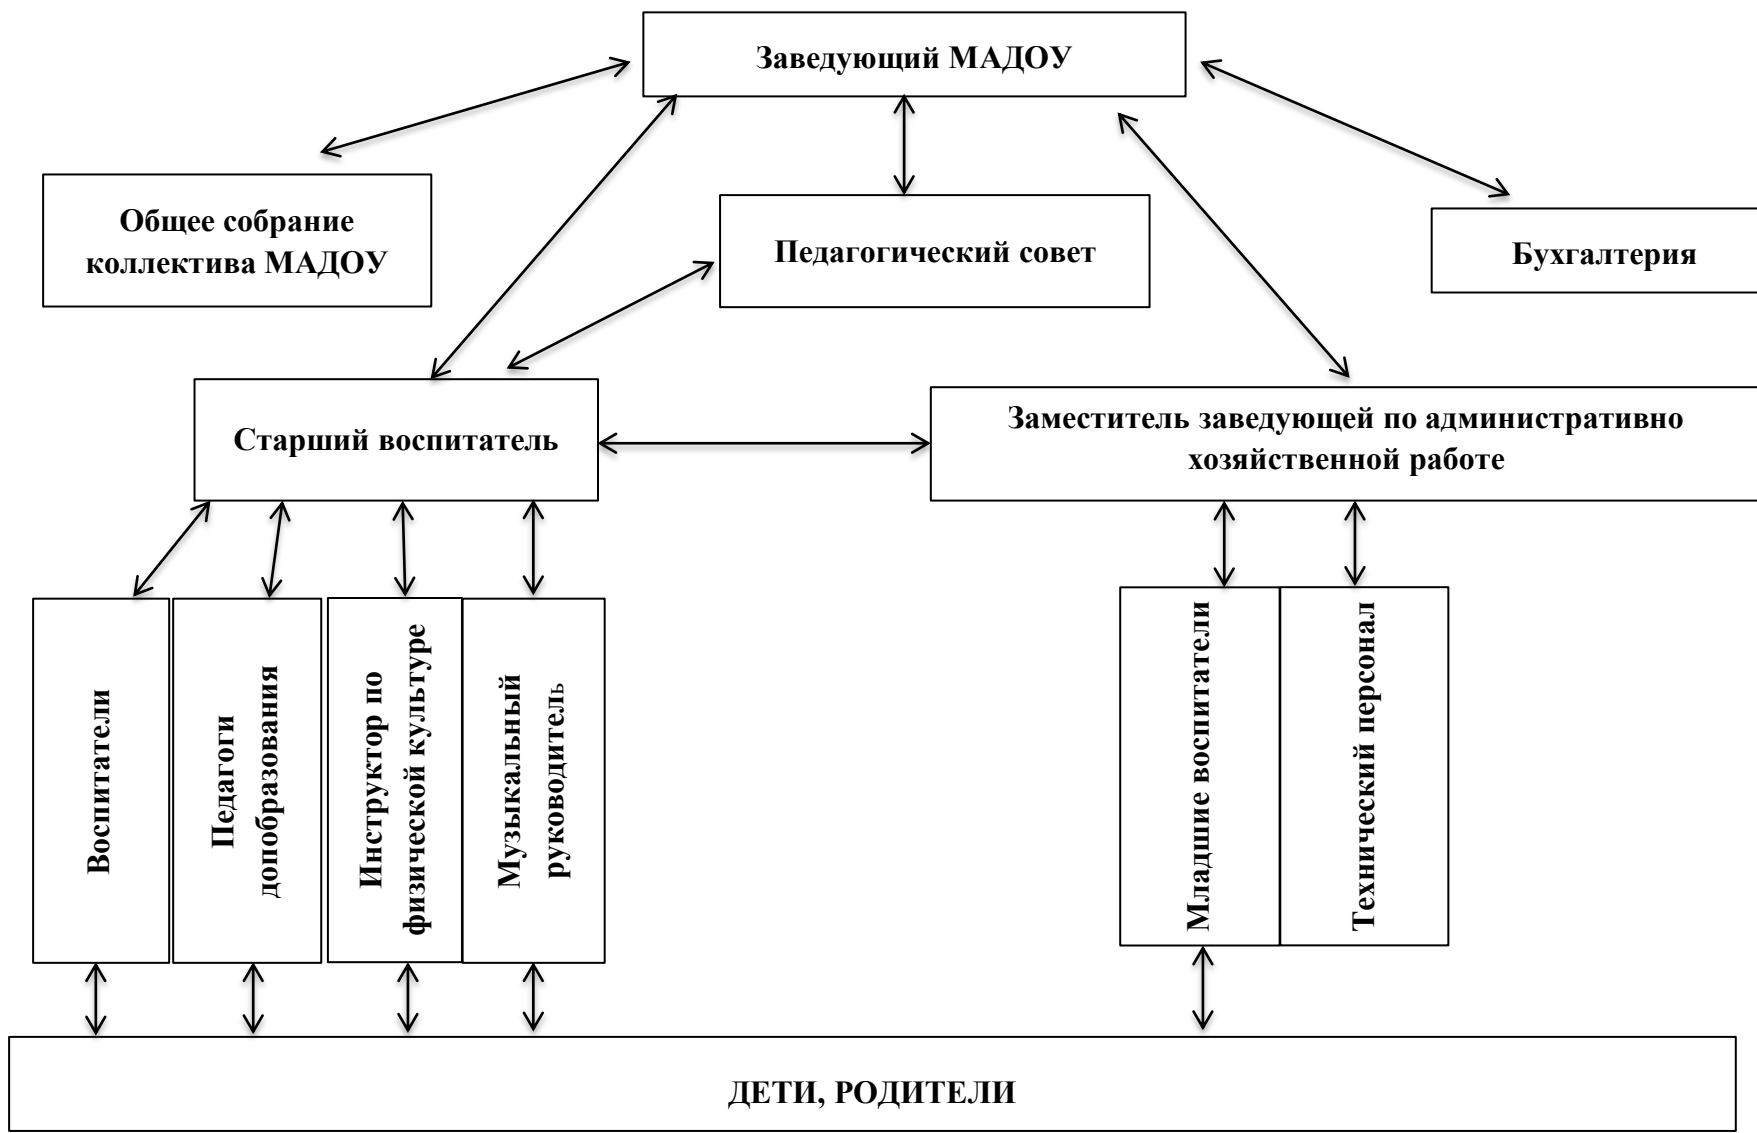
Заведующий МАДОУ

Общее собрание коллектива МАДОУ

Педагогический совет

Бухгалтерия

Старший воспитатель

Заместитель заведующей по административно хозяйственной работе

Воспитатели

Педагоги допобразования

Инструктор по физической культуре

Музыкальный руководитель

Младшие воспитатели

Технический персонал

ДЕТИ, РОДИТЕЛИ